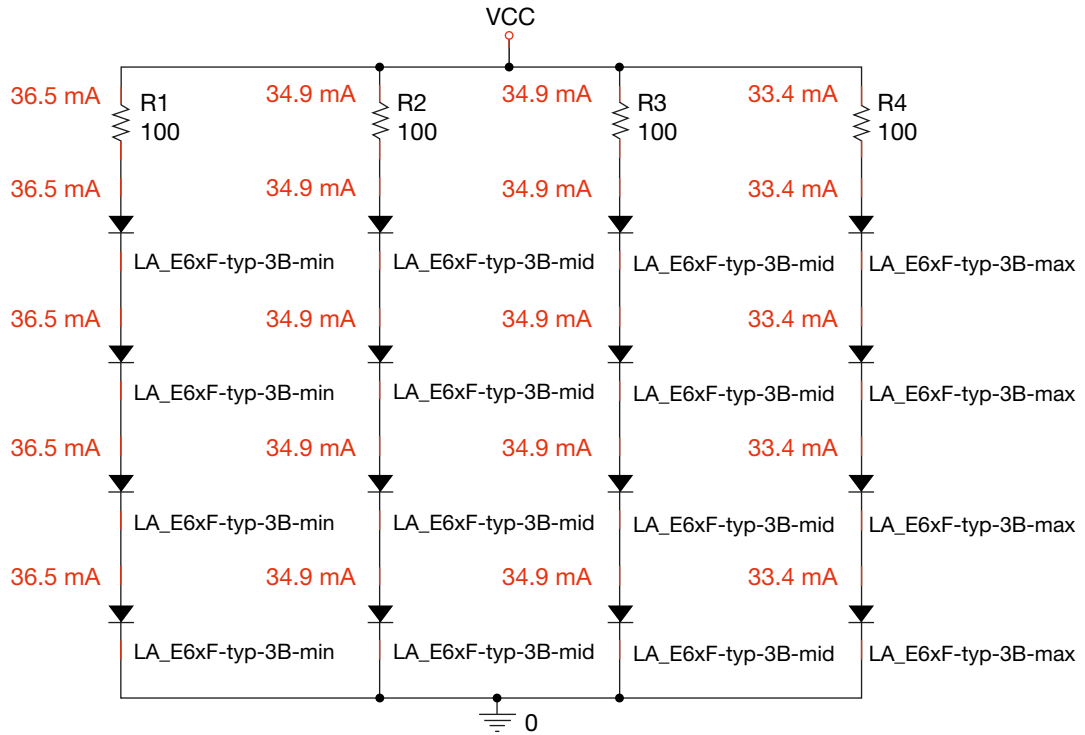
VCC

36.5 mA
R1
100
36.5 mA
LA_E6xF-typ-3B-min
36.5 mA
LA_E6xF-typ-3B-min
36.5 mA
LA_E6xF-typ-3B-min
36.5 mA
LA_E6xF-typ-3B-min

34.9 mA
R2
100
34.9 mA
LA_E6xF-typ-3B-mid
34.9 mA
LA_E6xF-typ-3B-mid
34.9 mA
LA_E6xF-typ-3B-mid
34.9 mA
LA_E6xF-typ-3B-mid

34.9 mA
R3
100
34.9 mA
LA_E6xF-typ-3B-mid
34.9 mA
LA_E6xF-typ-3B-mid
34.9 mA
LA_E6xF-typ-3B-mid
34.9 mA
LA_E6xF-typ-3B-mid

33.4 mA
R4
100
33.4 mA
LA_E6xF-typ-3B-max
33.4 mA
LA_E6xF-typ-3B-max
33.4 mA
LA_E6xF-typ-3B-max
33.4 mA
LA_E6xF-typ-3B-max

0